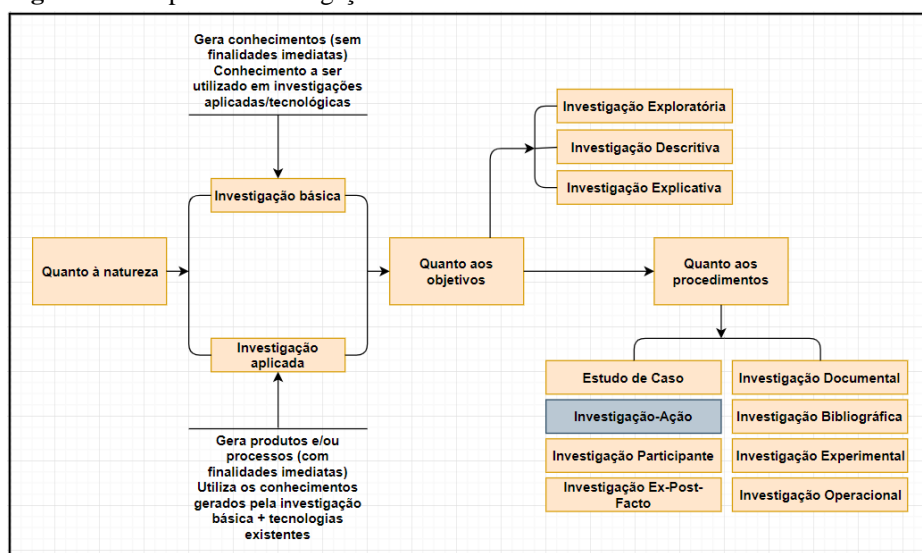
Gera conhecimentos (sem finalidades imediatas)
Conhecimento a ser utilizado em investigações aplicadas/tecnológicas

Investigação básica

Quanto à natureza

Investigação aplicada

Gera produtos e/ou processos (com finalidades imediatas)
Utiliza os conhecimentos gerados pela investigação básica + tecnologias existentes

Quanto aos objetivos

Investigação Exploratória

Investigação Descritiva

Investigação Explicativa

Quanto aos procedimentos

Estudo de Caso

Investigação-Ação

Investigação Participante

Investigação Ex-Post-Facto

Investigação Documental

Investigação Bibliográfica

Investigação Experimental

Investigação Operacional